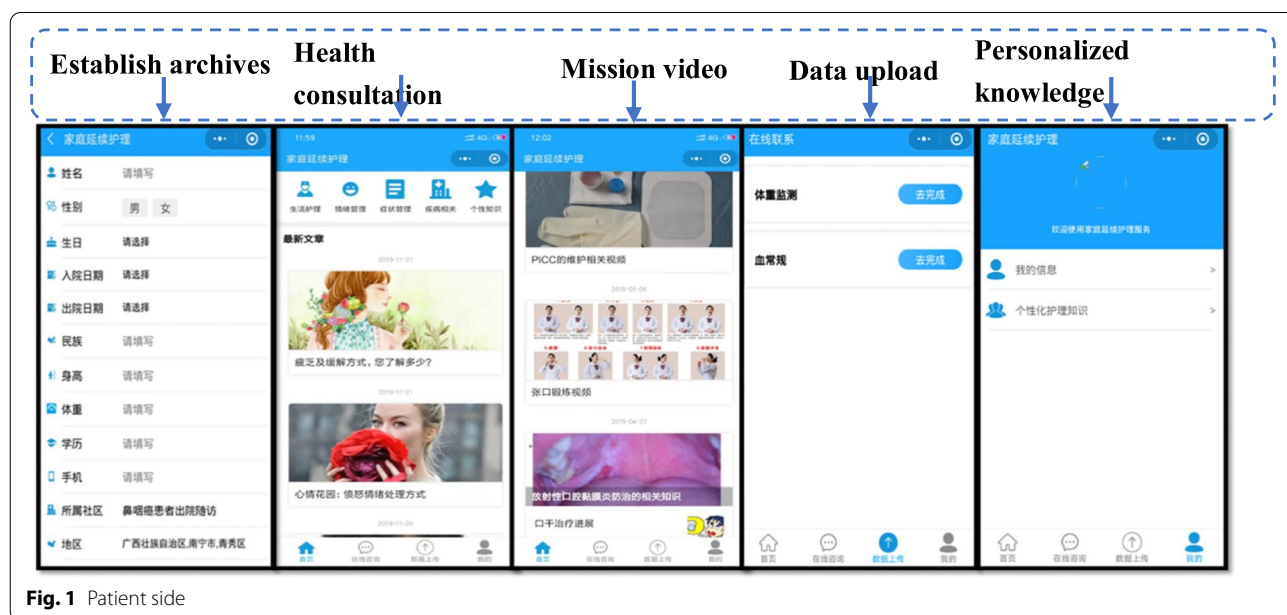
Establish archives

Health consultation

Mission video

Data upload

Personalized knowledge

家庭延续护理

姓名 请填写

性别 男 女

生日 请选择

入院日期 请选择

出院日期 请选择

民族 请填写

身高 请填写

体重 请填写

学历 请填写

手机 请填写

所属社区 鼻咽癌患者出院随访

地区 广西壮族自治区,南宁市,青秀区

11:59

家庭延续护理

生活护理 情绪管理 症状管理 疾病相关 个性知识

最新文章

2019-11-21

疲乏及缓解方式，您了解多少？

2019-11-21

心情花园：愤怒情绪处理方式

2019-11-20

首页 在线咨询 数据上传 我的

12:02

家庭延续护理

PICC的维护相关视频

2019-05-06

张口锻炼视频

2019-04-27

放射性口腔黏膜炎防治的相关知识

口干治疗进展

首页 在线咨询 数据上传 我的

在线联系

体重监测 去完成

血常规 去完成

首页 在线咨询 数据上传 我的

家庭延续护理

欢迎使用家庭延续护理服务

我的信息 >

个性化护理知识 >

首页 在线咨询 数据上传 我的

Fig. 1 Patient side